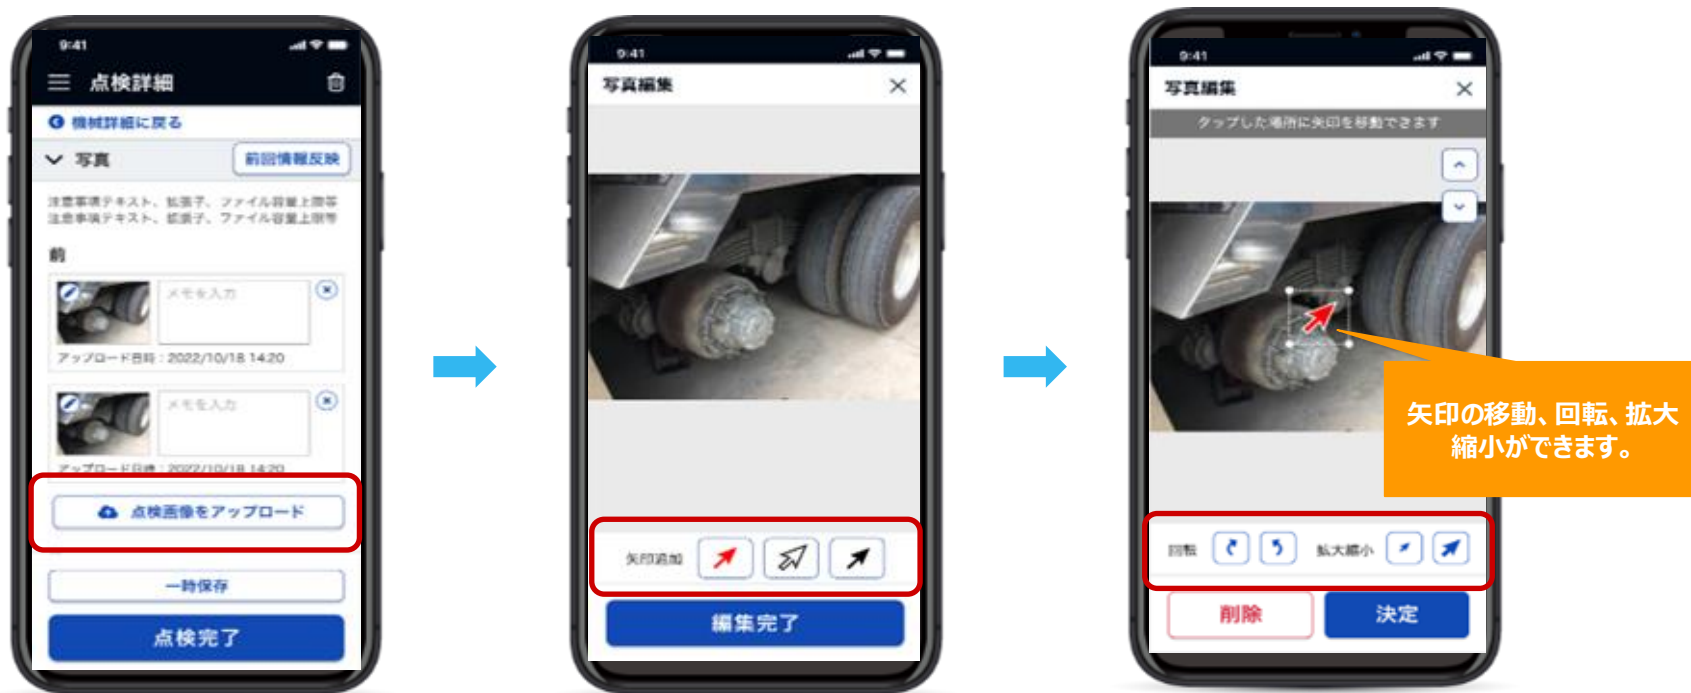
9:41
点検詳細
機械詳細に戻る
写真
前回情報反映
注意事項テキスト、拡張子、ファイル容量上限等
注意事項テキスト、拡張子、ファイル容量上限等
前
メモを入力
アップロード日時：2022/10/18 14:20
メモを入力
アップロード日時：2022/10/18 14:20
点検画像をアップロード
一時保存
点検完了

9:41
写真編集
矢印追加
編集完了

9:41
写真編集
タップした場所に矢印を移動できます
回転
拡大縮小
削除
決定

矢印の移動、回転、拡大縮小ができます。